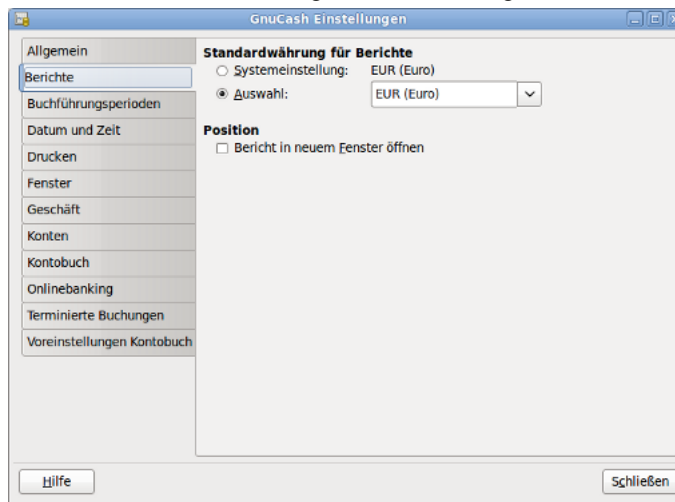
GnuCash Einstellungen

Allgemein
Berichte
Buchführungsperioden
Datum und Zeit
Drucken
Fenster
Geschäft
Konten
Kontobuch
Onlinebanking
Terminierte Buchungen
Voreinstellungen Kontobuch

Standardwährung für Berichte
Systemeinstellung: EUR (Euro)
Auswahl: EUR (Euro)

Position
Bericht in neuem Fenster öffnen

Hilfe
Schließen